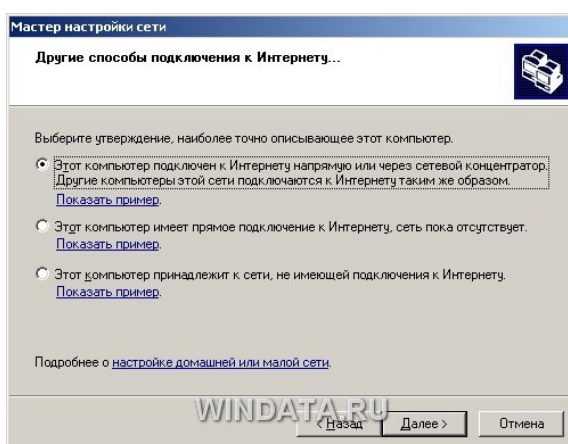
Мастер настройки сети

Другие способы подключения к Интернету...

Выберите утверждение, наиболее точно описывающее этот компьютер.

Этот компьютер подключен к Интернету напрямую или через сетевой концентратор. Другие компьютеры этой сети подключаются к Интернету таким же образом.
Показать пример.

Этот компьютер имеет прямое подключение к Интернету, сеть пока отсутствует.
Показать пример.

Этот компьютер принадлежит к сети, не имеющей подключения к Интернету.
Показать пример.

Подробнее о настройке домашней или малой сети.

WINDATA.RU

< Назад

Далее >

Отмена